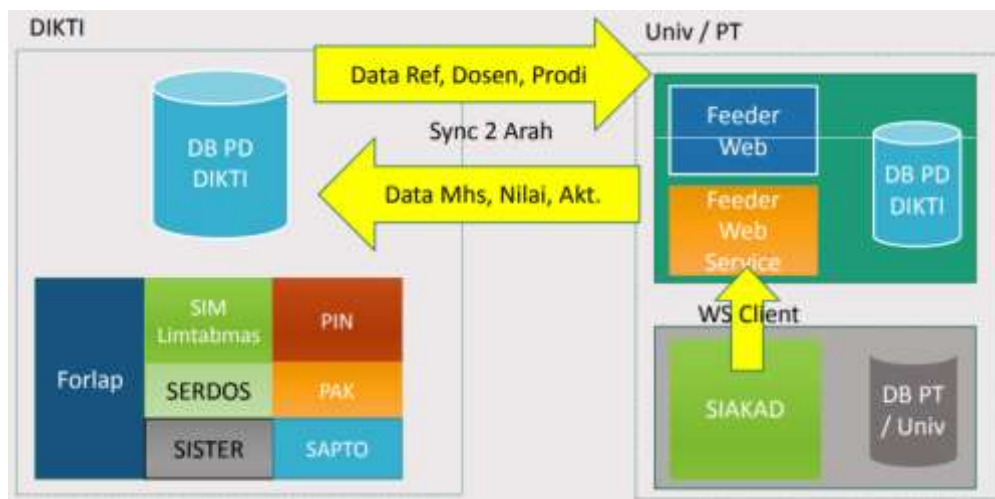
DIKTI

Data Ref, Dosen, Prodi

Univ / PT

DB PD DIKTI

Sync 2 Arah

Data Mhs, Nilai, Akt.

Feeder Web

Feeder Web Service

DB PD DIKTI

WS Client

Forlap

SIM Limtabmas

PIN

SERDOS

PAK

SISTER

SAPTO

SIAKAD

DB PT / Univ